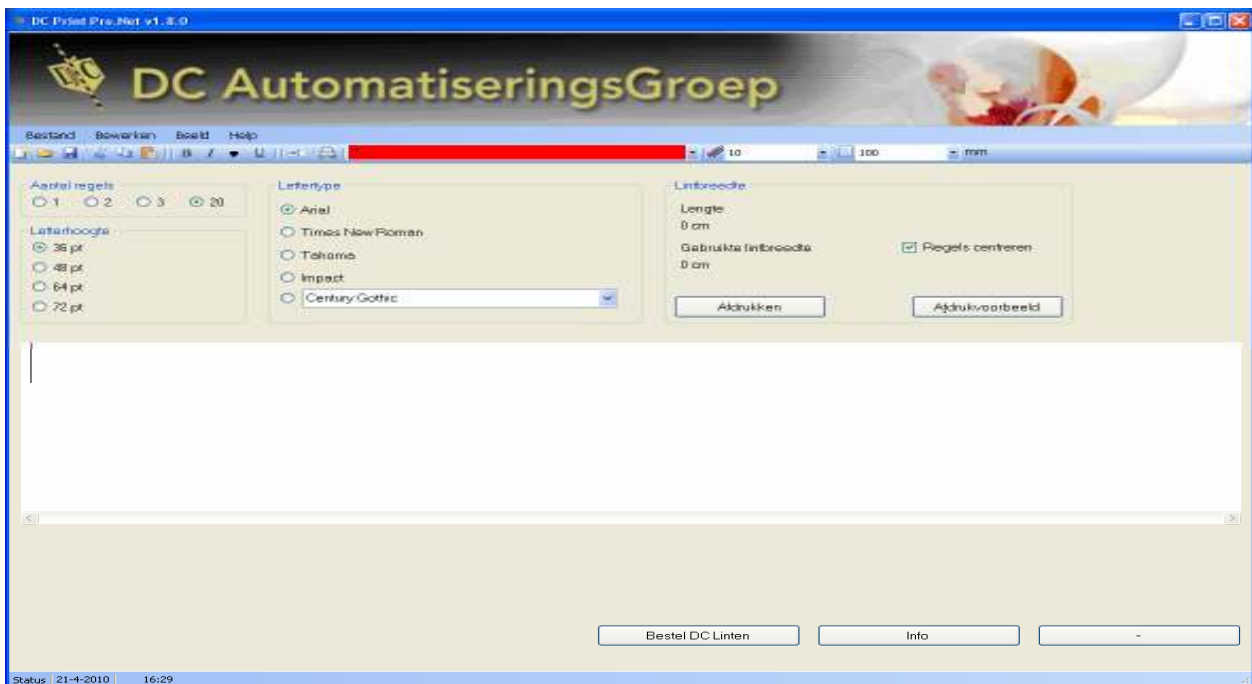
DC Print Pro.Net v1.8.0

DC AutomatiseringsGroep

Bestand Bewerken Beeld Help

10 100 mm

Aantal regels
1 2 3 20

Letterhoogte
36 pt
48 pt
64 pt
72 pt

Lettertype
Arial
Times New Roman
Tahoma
Impact
Century Gothic

Lintbreedte
Lengte
0 cm
Gebruikte lintbreedte
0 cm
Regels centreren
Afdrukken
Afdrukvoorbeeld

Bestel DC Linten
Info
-

Status 21-4-2010 16:29